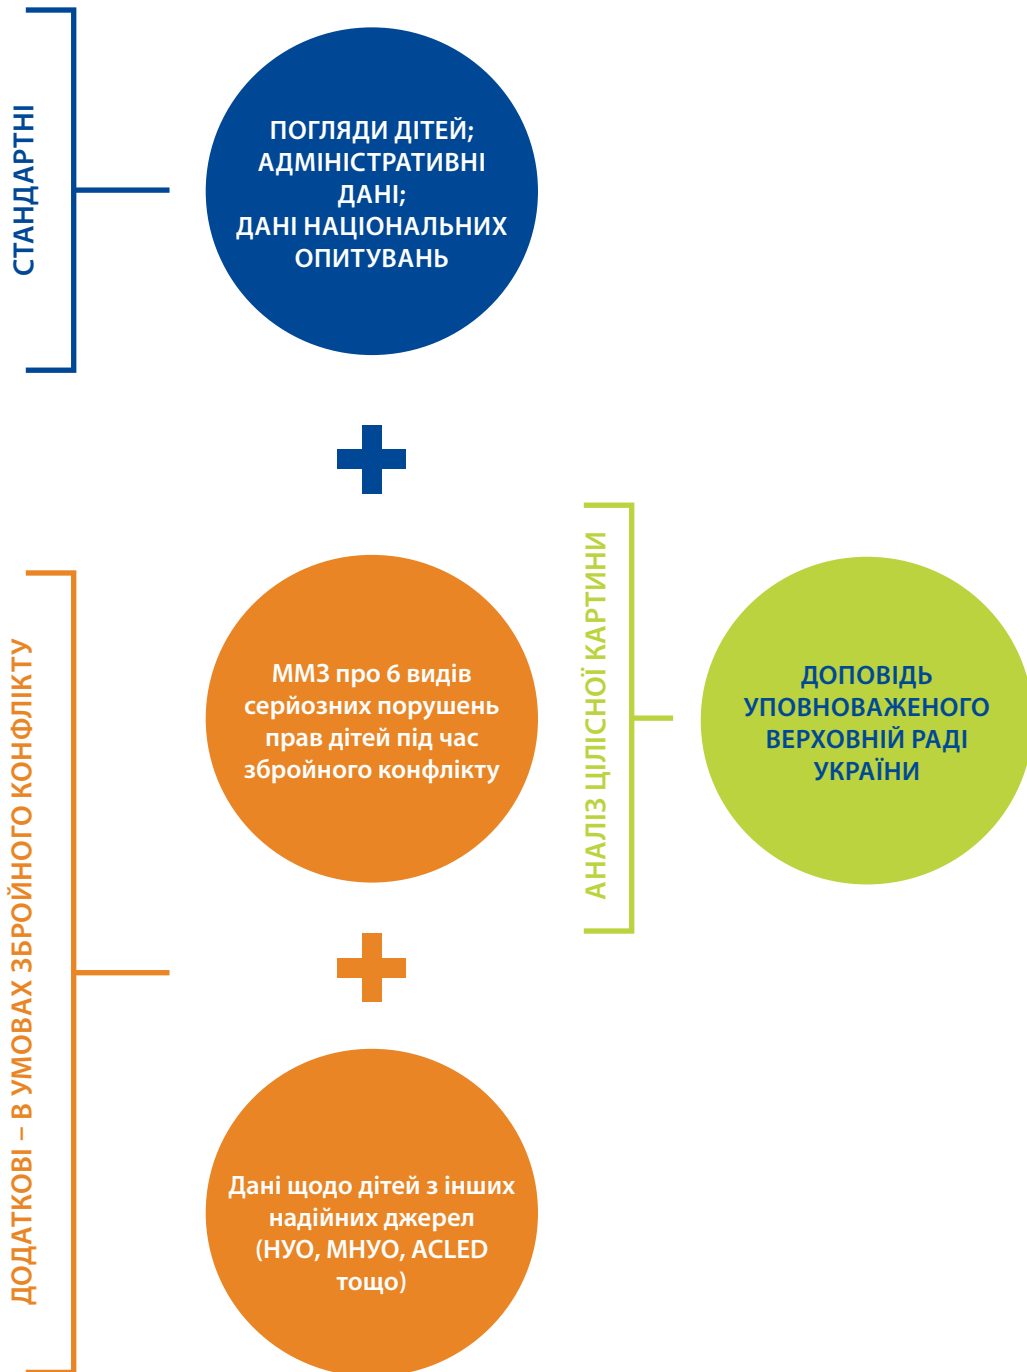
СТАНДАРТНІ

ПОГЛЯДИ ДІТЕЙ; АДМІНІСТРАТИВНІ ДАНІ; ДАНІ НАЦІОНАЛЬНИХ ОПИТУВАНЬ

ДОДАТКОВІ – В УМОВАХ ЗБРОЙНОГО КОНФЛІКТУ

ММЗ про 6 видів серйозних порушень прав дітей під час збройного конфлікту

Дані щодо дітей з інших надійних джерел (НУО, МНУО, ACLED тощо)

АНАЛІЗ ЦІЛІСНОЇ КАРТИНИ

ДОПОВІДЬ УПОВНОВАЖЕНОГО ВЕРХОВНІЙ РАДІ УКРАЇНИ